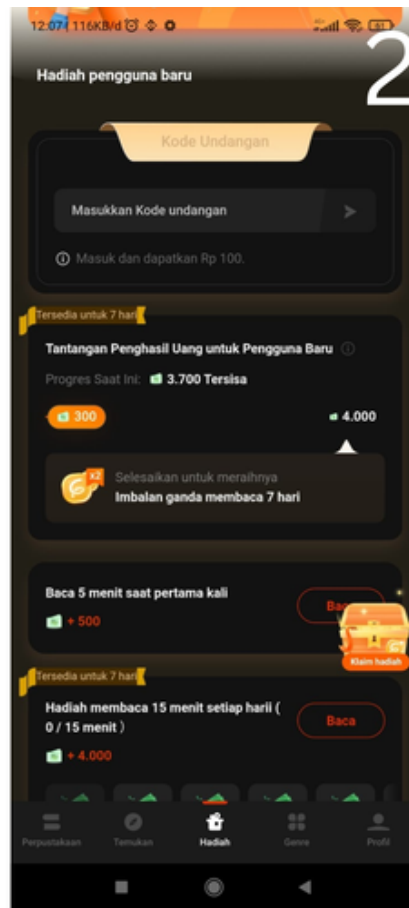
12:07 116KB/d

2

Hadiah pengguna baru

Kode Undangan

Masukkan Kode undangan

Masuk dan dapatkan Rp 100.

Tersedia untuk 7 hari

Tantangan Penghasil Uang untuk Pengguna Baru

Progres Saat Ini: 3.700 Tersisa

300

4.000

x2

Selesaikan untuk meraihnya

Imbalan ganda membaca 7 hari

Baca 5 menit saat pertama kali

+ 500

Baca

Klaim hadiah

Tersedia untuk 7 hari

Hadiah membaca 15 menit setiap harii ( 0 / 15 menit )

Baca

+ 4.000

Perpustakaan

Temukan

Hadiah

Genre

Profil